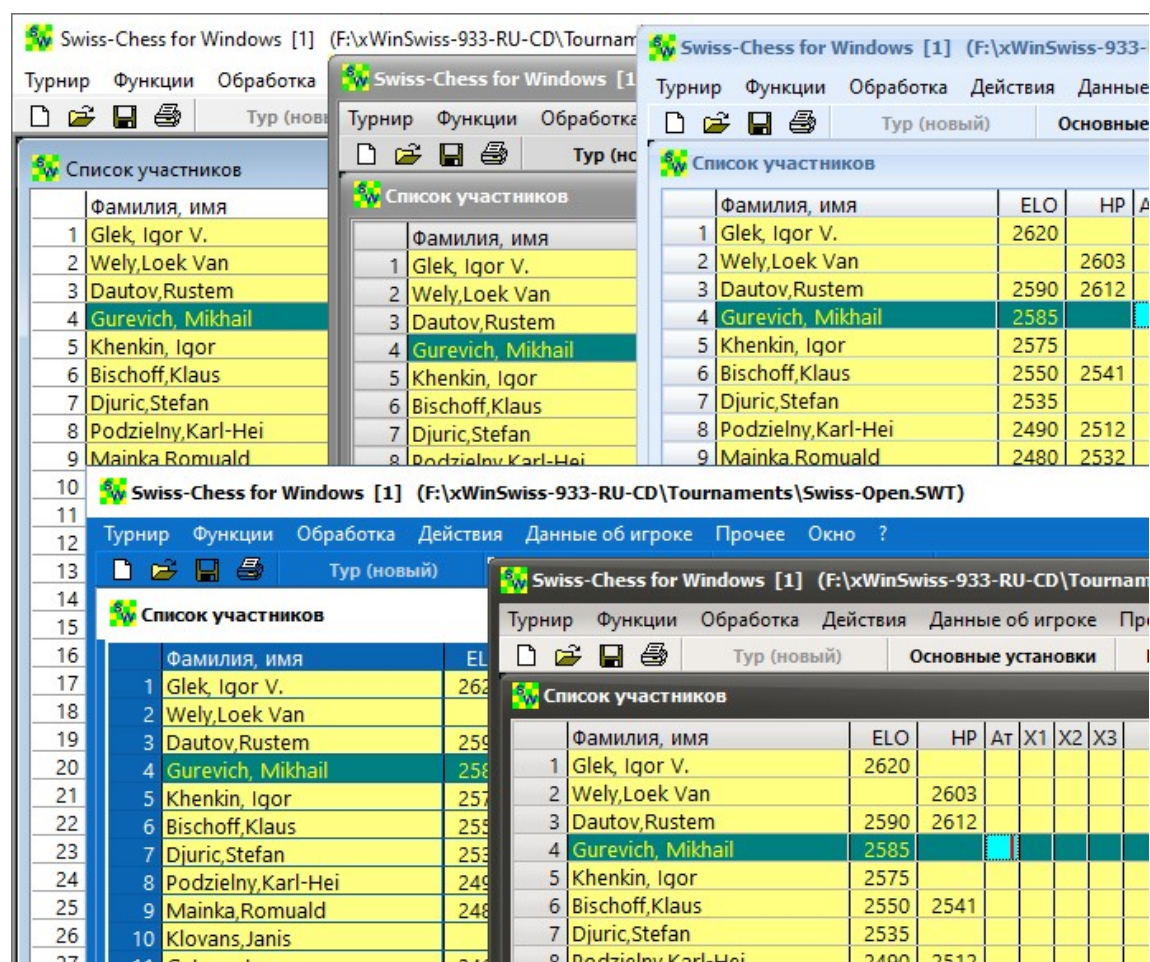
Swiss-Chess for Windows [1] (F:\xWinSwiss-933-RU-CD\Tournam

Турнир Функции Обработка

Тур (нов

Список участников

| | Фамилия, имя |
|---|---|
| 1 | Glek, Igor V. |
| 2 | Wely,Loek Van |
| 3 | Dautov,Rustem |
| 4 | Gurevich, Mikhail |
| 5 | Khenkin, Igor |
| 6 | Bischoff,Klaus |
| 7 | Djuric,Stefan |
| 8 | Podzielny,Karl-Hei |
| 9 | Mainka,Romuald |
| 10 | |
| 11 | |
| 12 | |
| 13 | |
| 14 | |
| 15 | |
| 16 | |
| 17 | |
| 18 | |
| 19 | |
| 20 | |
| 21 | |
| 22 | |
| 23 | |
| 24 | |
| 25 | |
| 26 | |

Swiss-Chess for Windows [1

Турнир Функции Обработка

Тур (нс

Список участников

| | Фамилия, имя |
|---|---|
| 1 | Glek, Igor V. |
| 2 | Wely,Loek Van |
| 3 | Dautov,Rustem |
| 4 | Gurevich, Mikhail |
| 5 | Khenkin, Igor |
| 6 | Bischoff,Klaus |
| 7 | Djuric,Stefan |
| 8 | Podzielny,Karl-Hei |

Swiss-Chess for Windows [1] (F:\xWinSwiss-933-

Турнир Функции Обработка Действия Данные

Тур (новый) Основные

Список участников

| | Фамилия, имя | ELO | HP | A |
|---|---|---|---|---|
| 1 | Glek, Igor V. | 2620 | | |
| 2 | Wely,Loek Van | | 2603 | |
| 3 | Dautov,Rustem | 2590 | 2612 | |
| 4 | Gurevich, Mikhail | 2585 | | |
| 5 | Khenkin, Igor | 2575 | | |
| 6 | Bischoff,Klaus | 2550 | 2541 | |
| 7 | Djuric,Stefan | 2535 | | |
| 8 | Podzielny,Karl-Hei | 2490 | 2512 | |
| 9 | Mainka,Romuald | 2480 | 2532 | |

Swiss-Chess for Windows [1] (F:\xWinSwiss-933-RU-CD\Tournaments\Swiss-Open.SWT)

Турнир Функции Обработка Действия Данные об игроке Прочее Окно ?

Тур (новый)

Список участников

| | Фамилия, имя | EL |
|---|---|---|
| 1 | Glek, Igor V. | 262 |
| 2 | Wely,Loek Van | |
| 3 | Dautov,Rustem | 259 |
| 4 | Gurevich, Mikhail | 258 |
| 5 | Khenkin, Igor | 257 |
| 6 | Bischoff,Klaus | 255 |
| 7 | Djuric,Stefan | 253 |
| 8 | Podzielny,Karl-Hei | 249 |
| 9 | Mainka,Romuald | 248 |
| 10 | Klovans,Janis | |

Swiss-Chess for Windows [1] (F:\xWinSwiss-933-RU-CD\Tournam

Турнир Функции Обработка Действия Данные об игроке Пр

Тур (новый) Основные установки

Список участников

| | Фамилия, имя | ELO | HP | Ат | X1 | X2 | X3 |
|---|---|---|---|---|---|---|---|
| 1 | Glek, Igor V. | 2620 | | | | | |
| 2 | Wely,Loek Van | | 2603 | | | | |
| 3 | Dautov,Rustem | 2590 | 2612 | | | | |
| 4 | Gurevich, Mikhail | 2585 | | | | | |
| 5 | Khenkin, Igor | 2575 | | | | | |
| 6 | Bischoff,Klaus | 2550 | 2541 | | | | |
| 7 | Djuric,Stefan | 2535 | | | | | |